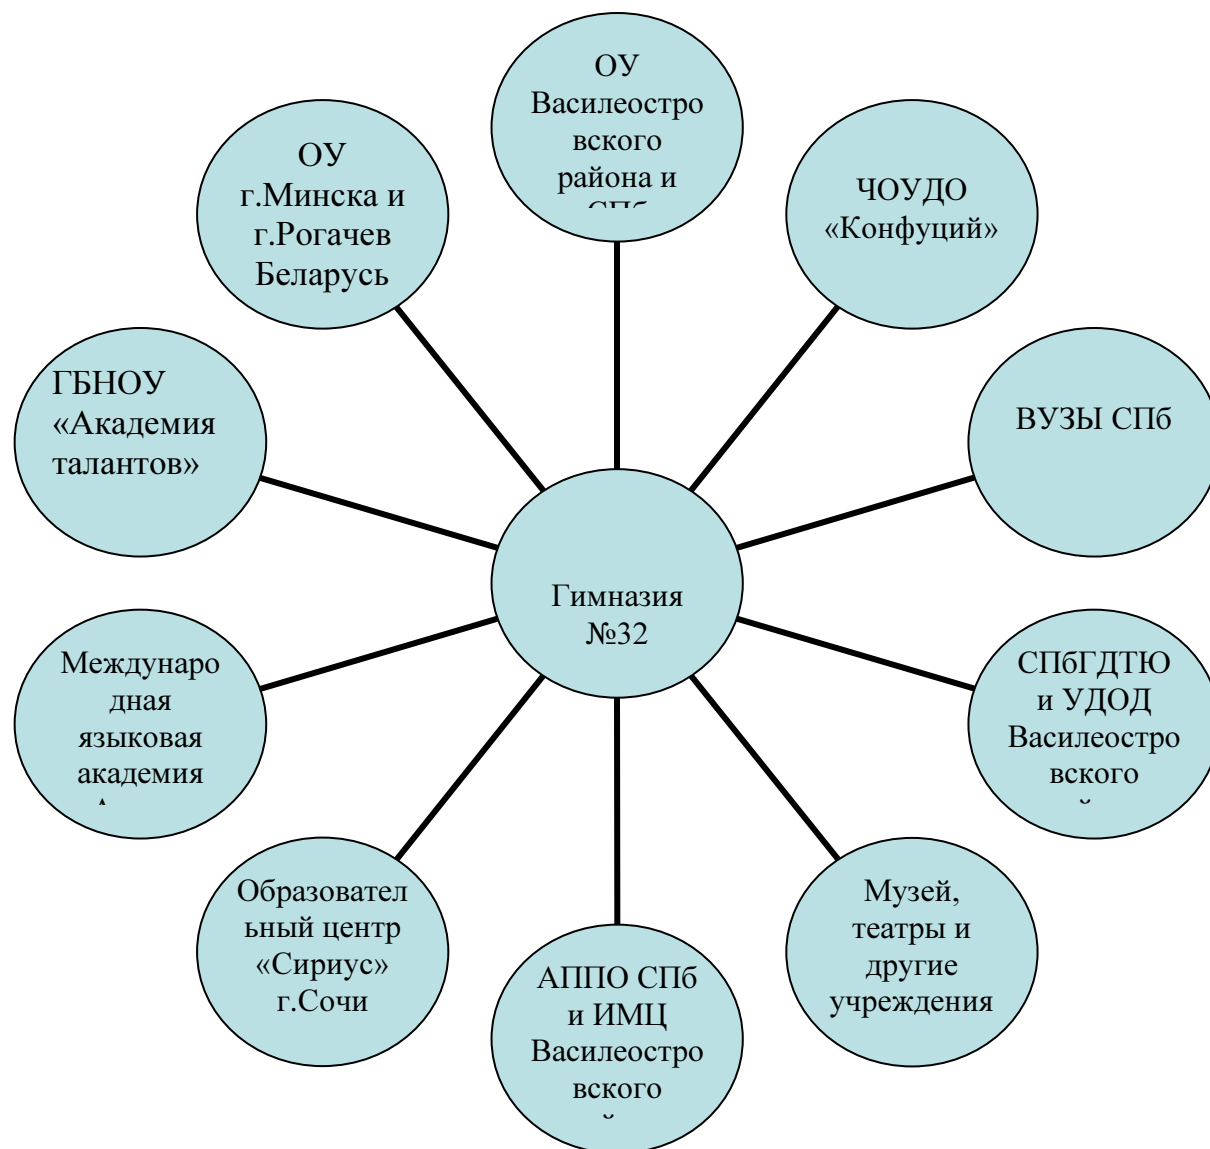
ОУ Василеостровского района и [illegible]

ЧОУДО «Конфуций»

ВУЗЫ СПб

СПбГДТЮ и УДОД Василеостровского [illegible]

Музей, театры и другие учреждения

АППО СПб и ИМЦ Василеостровского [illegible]

Образовательный центр «Сириус» г.Сочи

Международная языковая академия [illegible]

ГБНОУ «Академия талантов»

ОУ г.Минска и г.Рогачев Беларусь

Гимназия №32